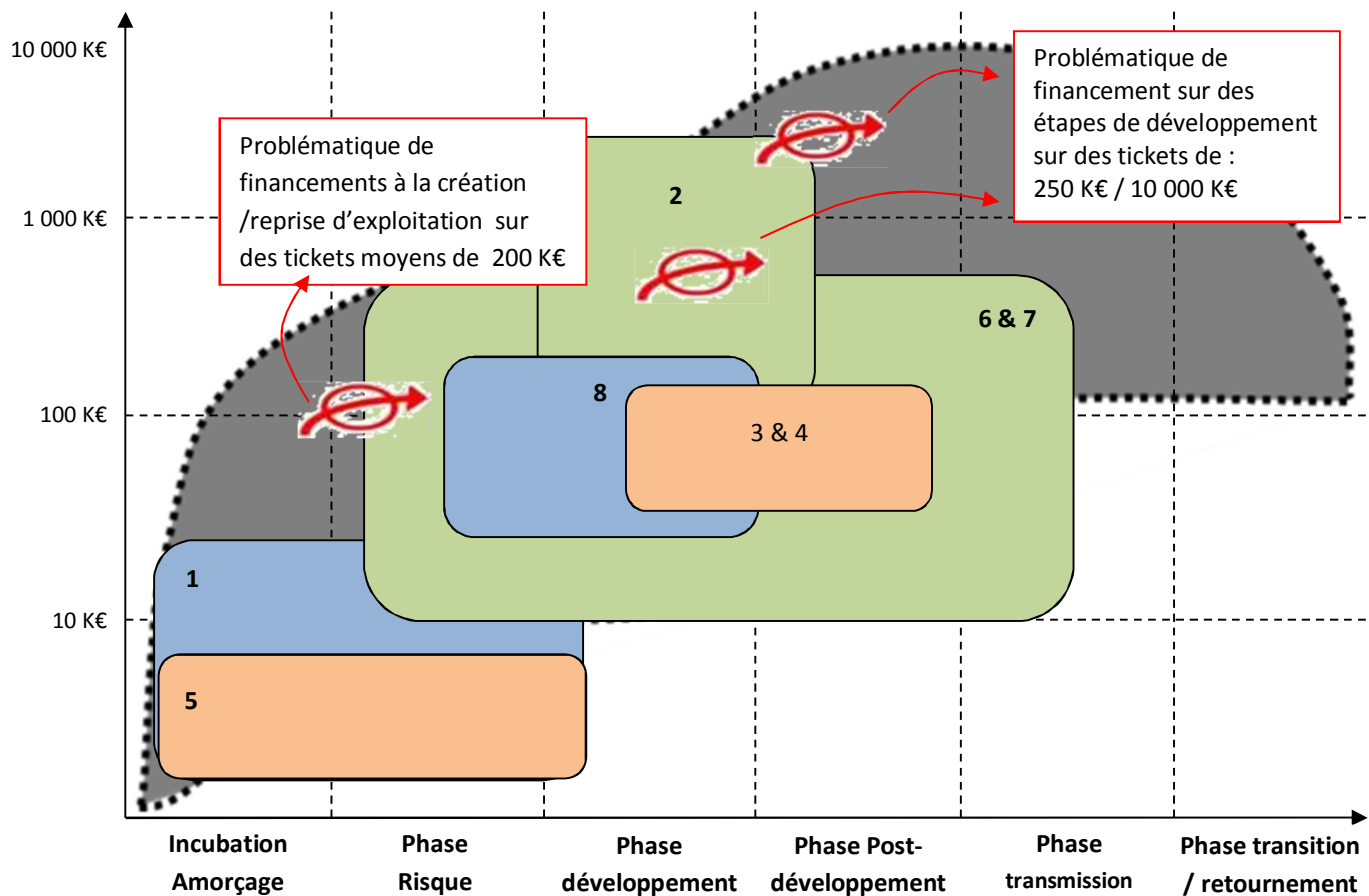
10 000 K€

1 000 K€

100 K€

10 K€

Problématique de financements à la création /reprise d'exploitation sur des tickets moyens de 200 K€

Problématique de financement sur des étapes de développement sur des tickets de : 250 K€ / 10 000 K€

2

6 & 7

8

3 & 4

1

5

Incubation Amorçage

Phase Risque

Phase développement

Phase Post-développement

Phase transmission

Phase transition / retournement